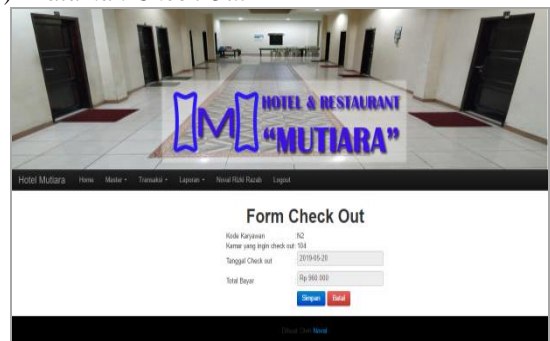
HOTEL & RESTAURANT
"MUTIARA"

Hotel Mutiara Home Master ▾ Transaksi ▾ Laporan ▾ Noval Rizki Razak Logout

Form Check Out

Kode Karyawan N2
Kamar yang ingin check out 104
Tanggal Check out 2019-05-20
Total Bayar Rp.960.000

Simpan Batal

Dibuat Oleh Noval